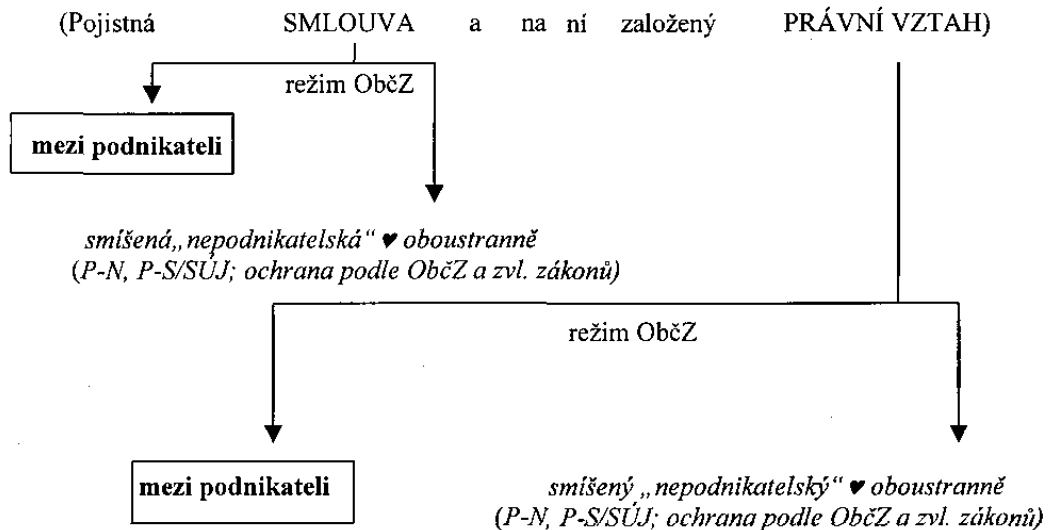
(Pojistná SMLOUVA a na ní založený PRÁVNÍ VZTAH)

režim ObčZ

mezi podnikateli

smíšená„ nepodnikatelská“ ♥ oboustranně
(P-N, P-S/SÚJ; ochrana podle ObčZ a zvl. zákonů)

režim ObčZ

mezi podnikateli

smíšený „nepodnikatelský“ ♥ oboustranně
(P-N, P-S/SÚJ; ochrana podle ObčZ a zvl. zákonů)